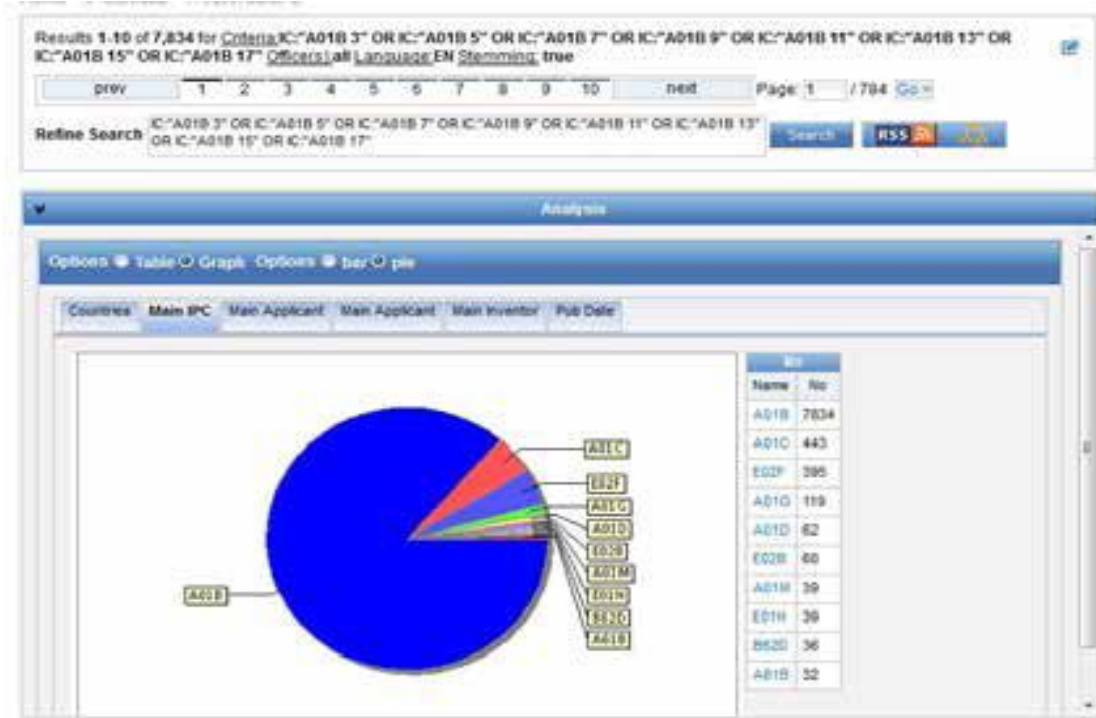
Results 1-10 of 7,834 for Criteria:IC:"A01B 3" OR IC:"A01B 5" OR IC:"A01B 7" OR IC:"A01B 9" OR IC:"A01B 11" OR IC:"A01B 13" OR IC:"A01B 15" OR IC:"A01B 17" Offices:all Language:EN Stemming: true

prev 1 2 3 4 5 6 7 8 9 10 next Page: 1 / 784 Go

Refine Search IC:"A01B 3" OR IC:"A01B 5" OR IC:"A01B 7" OR IC:"A01B 9" OR IC:"A01B 11" OR IC:"A01B 13" OR IC:"A01B 15" OR IC:"A01B 17"

Search RSS

Analysis

Options Table Graph Options bar pie

Countries Main IPC Main Applicant Main Applicant Main Inventor Pub Date

A01C
E02F
A01G
A01D
E02B
A01M
E01H
B62D
A61B
A01B

| Name | No |
|---|---|
| A01B | 7834 |
| A01C | 443 |
| E02F | 395 |
| A01G | 119 |
| A01D | 62 |
| E02B | 60 |
| A01M | 39 |
| E01H | 39 |
| B62D | 36 |
| A61B | 32 |